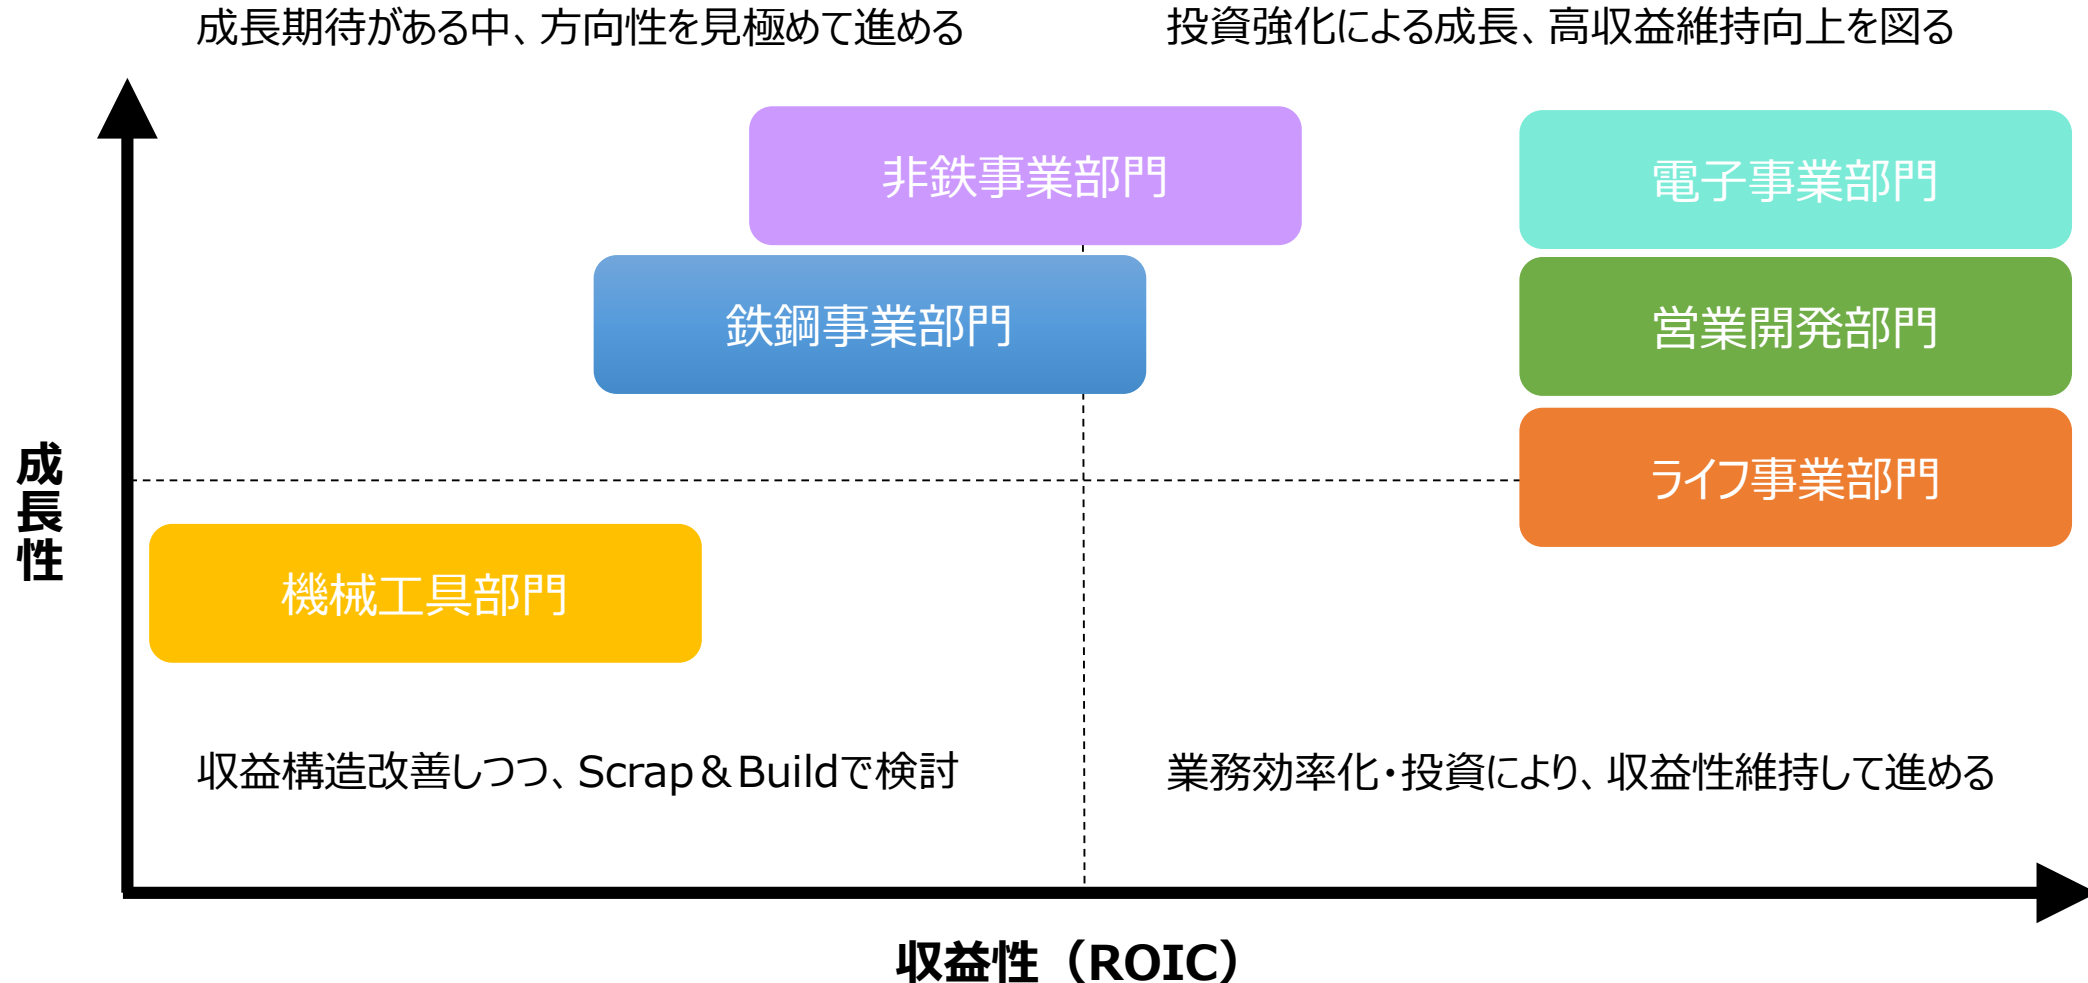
成長期待がある中、方向性を見極めて進める

投資強化による成長、高収益維持向上を図る

非鉄事業部門

電子事業部門

鉄鋼事業部門

営業開発部門

成長性

ライフ事業部門

機械工具部門

収益構造改善しつつ、Scrap＆Buildで検討

業務効率化・投資により、収益性維持して進める

収益性（ROIC）